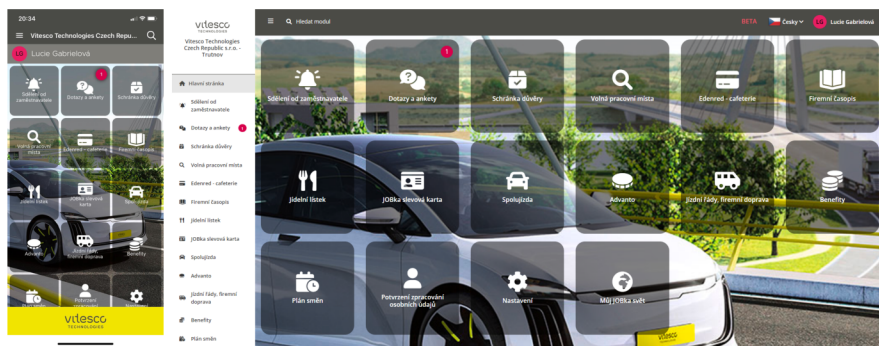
20:34

Vitesco Technologies Czech Repu...

LG Lucie Gabrielová

1

Sdělení od zaměstnavatele
Dotazy a ankety
Schránka důvěry
Volná pracovní místa
Edenred - cafeterie
Firemní časopis
Jídelní lístek
JOBka slevová karta
Spolujízda
Advanto
Jízdní řády, firemní doprava
Benefity
Plán směn
Potvrzení zpracování
Nastavení

vitesco TECHNOLOGIES

vitesco TECHNOLOGIES

Vitesco Technologies Czech Republic s.r.o. - Trutnov

Hlavní stránka
Sdělení od zaměstnavatele
Dotazy a ankety 1
Schránka důvěry
Volná pracovní místa
Edenred - cafeterie
Firemní časopis
Jídelní lístek
JOBka slevová karta
Spolujízda
Advanto
Jízdní řády, firemní doprava
Benefity
Plán směn

Hledat modul

BETA Česky LG Lucie Gabrielová

1

Sdělení od zaměstnavatele
Dotazy a ankety
Schránka důvěry
Volná pracovní místa
Edenred - cafeterie
Firemní časopis
Jídelní lístek
JOBka slevová karta
Spolujízda
Advanto
Jízdní řády, firemní doprava
Benefity
Plán směn
Potvrzení zpracování osobních údajů
Nastavení
Můj JOBka svět